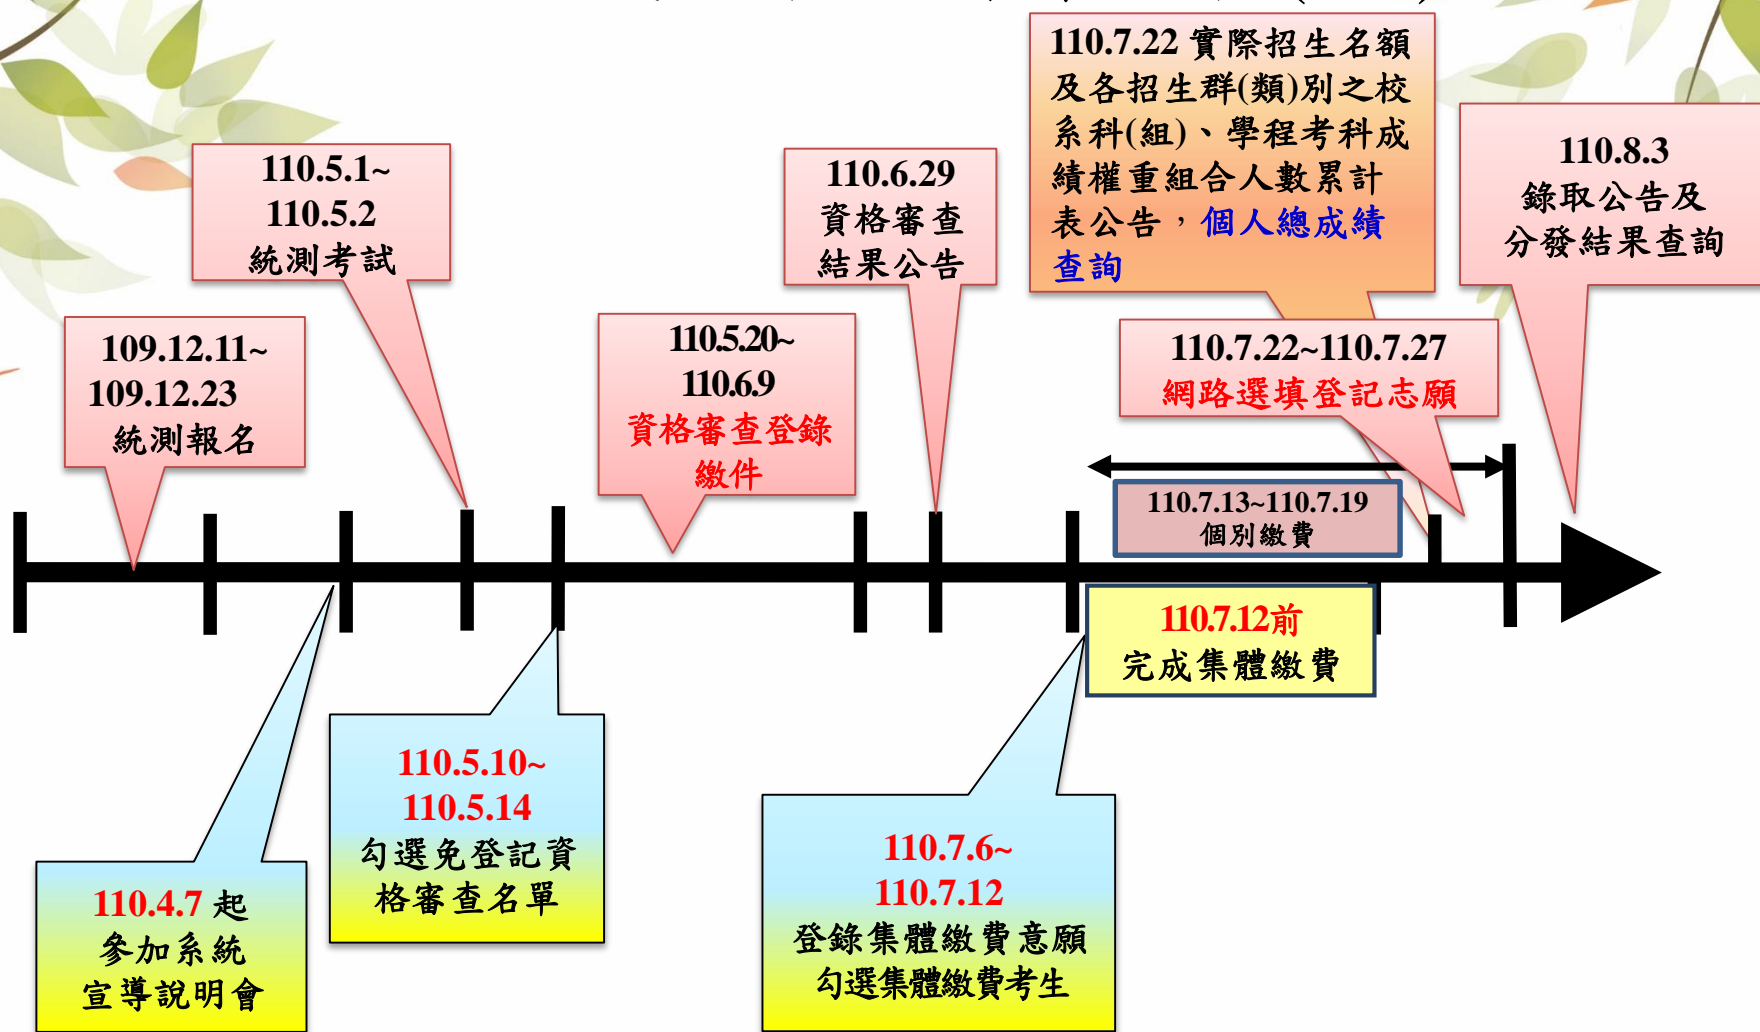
110.7.22 實際招生名額及各招生群(類)別之校系科(組)、學程考科成績權重組合人數累計表公告，個人總成績查詢

110.5.1~
110.5.2
統測考試

110.6.29
資格審查
結果公告

110.8.3
錄取公告及
分發結果查詢

109.12.11~
109.12.23
統測報名

110.5.20~
110.6.9
資格審查登錄
繳件

110.7.22~110.7.27
網路選填登記志願

110.7.13~110.7.19
個別繳費

110.7.12前
完成集體繳費

110.5.10~
110.5.14
勾選免登記資格審查名單

110.7.6~
110.7.12
登錄集體繳費意願
勾選集體繳費考生

110.4.7 起
參加系統
宣導說明會